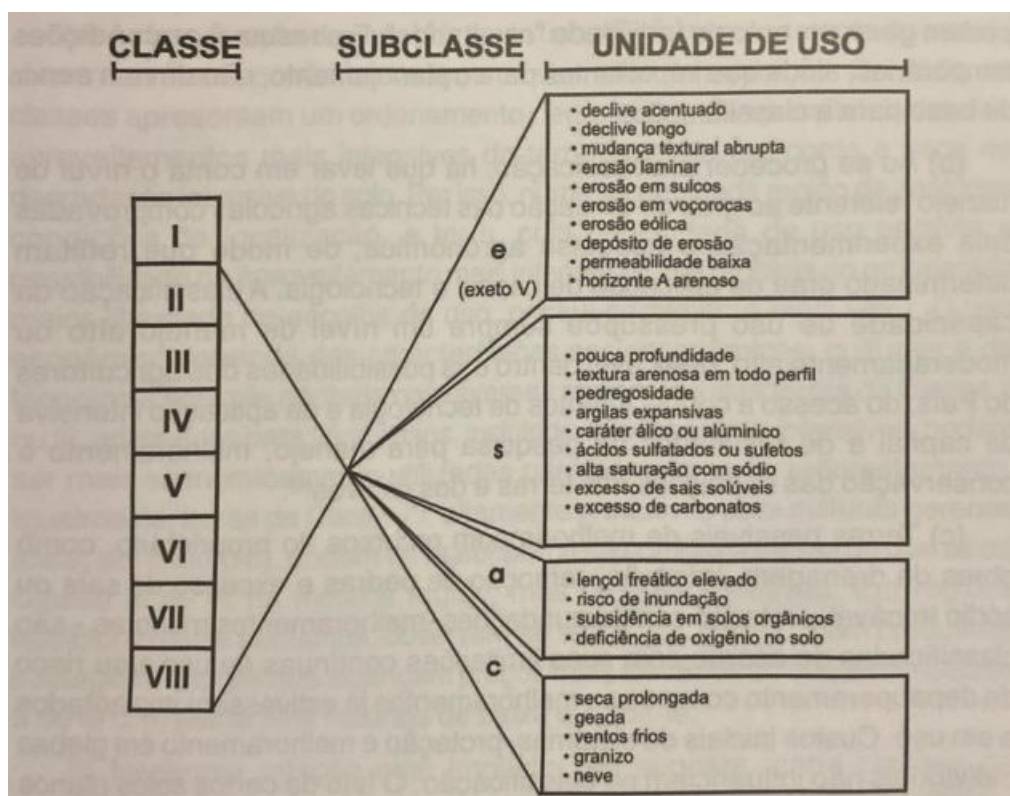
CLASSE

SUBCLASSE

UNIDADE DE USO

I

II

III

IV

V

VI

VII

VIII

e
(exeto V)

• declive acentuado
• declive longo
• mudança textural abrupta
• erosão laminar
• erosão em sulcos
• erosão em voçorocas
• erosão eólica
• depósito de erosão
• permeabilidade baixa
• horizonte A arenoso

s

• pouca profundidade
• textura arenosa em todo perfil
• pedregosidade
• argilas expansivas
• caráter álico ou alumínico
• ácidos sulfatados ou sufetos
• alta saturação com sódio
• excesso de sais solúveis
• excesso de carbonatos

a

• lençol freático elevado
• risco de inundação
• subsidência em solos orgânicos
• deficiência de oxigênio no solo

c

• seca prolongada
• geada
• ventos frios
• granizo
• neve